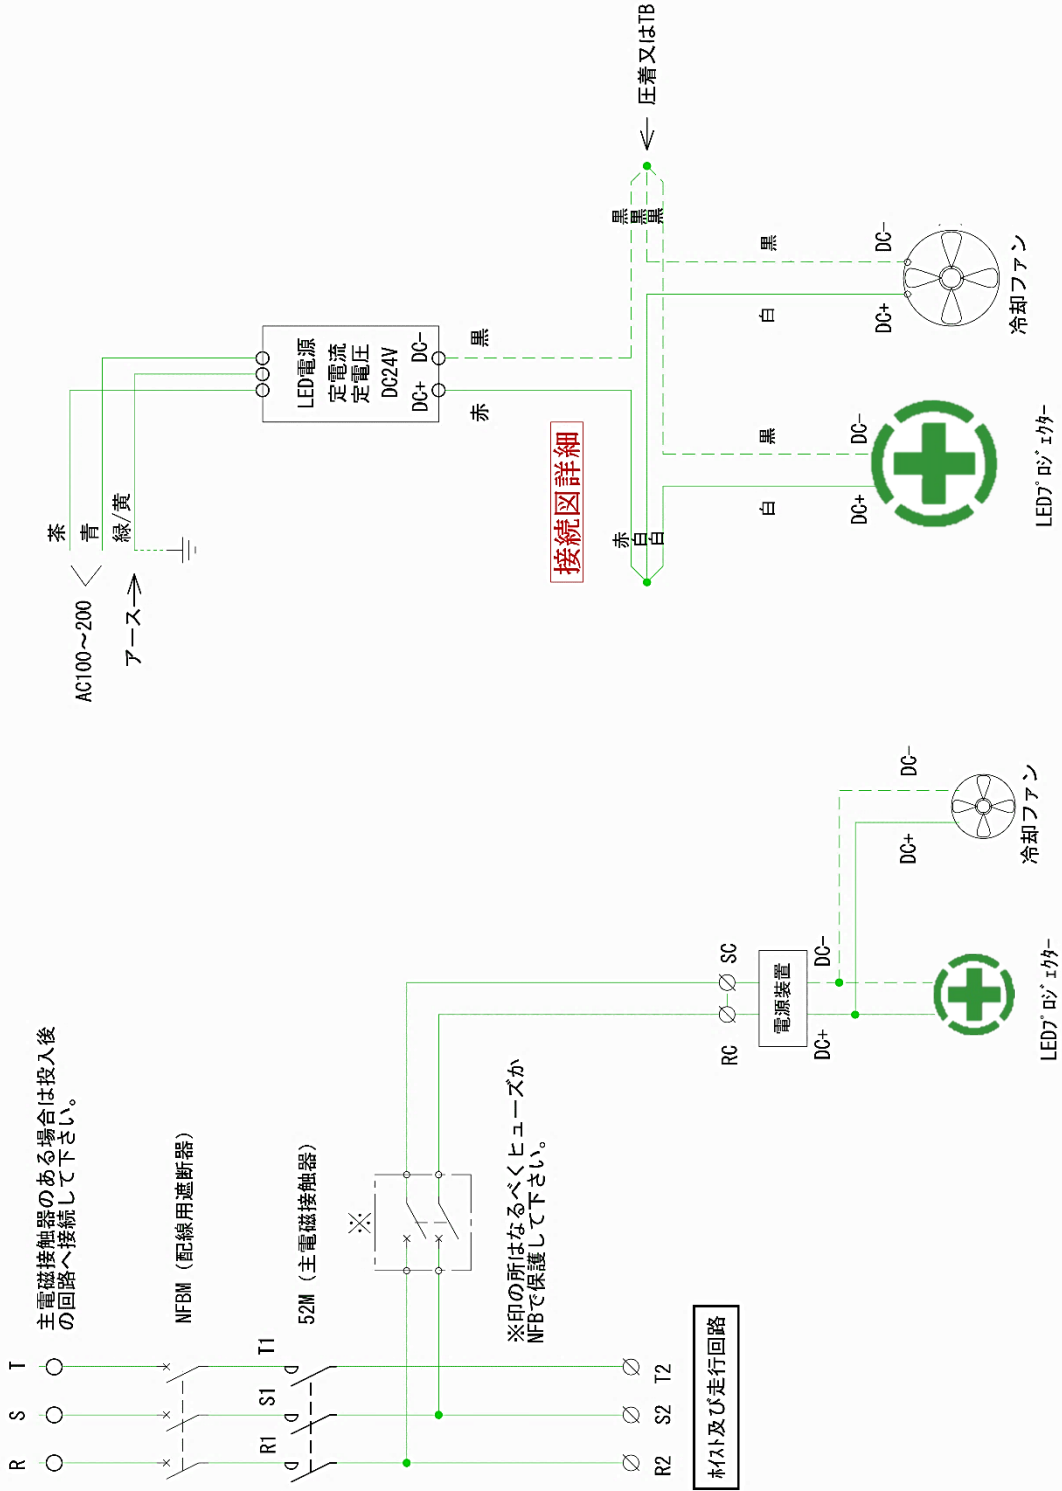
圧着又はTB

黒
黒
黒

LED電源
定電流
定電圧
DC24V
DC−
DC+

黒
赤

黒
白
DC−
DC+
冷却ファン

茶
青
緑/黄
AC100~200
アース

接続図詳細

黒
白
DC−
DC+
赤
白
白
LEDﾌﾟﾛｼﾞｪｸﾀｰ

主電磁接触器のある場合は投入後の回路へ接続して下さい。

NFBM（配線用遮断器）

52M（主電磁接触器）

※

※印の所はなるべくヒューズかNFBで保護して下さい。

RC
SC
電源装置
DC−
DC+
DC−
DC+
冷却ファン
LEDﾌﾟﾛｼﾞｪｸﾀｰ

R
S
T
R1
S1
T1
R2
S2
T2

ﾎｲｽﾄ及び走行回路